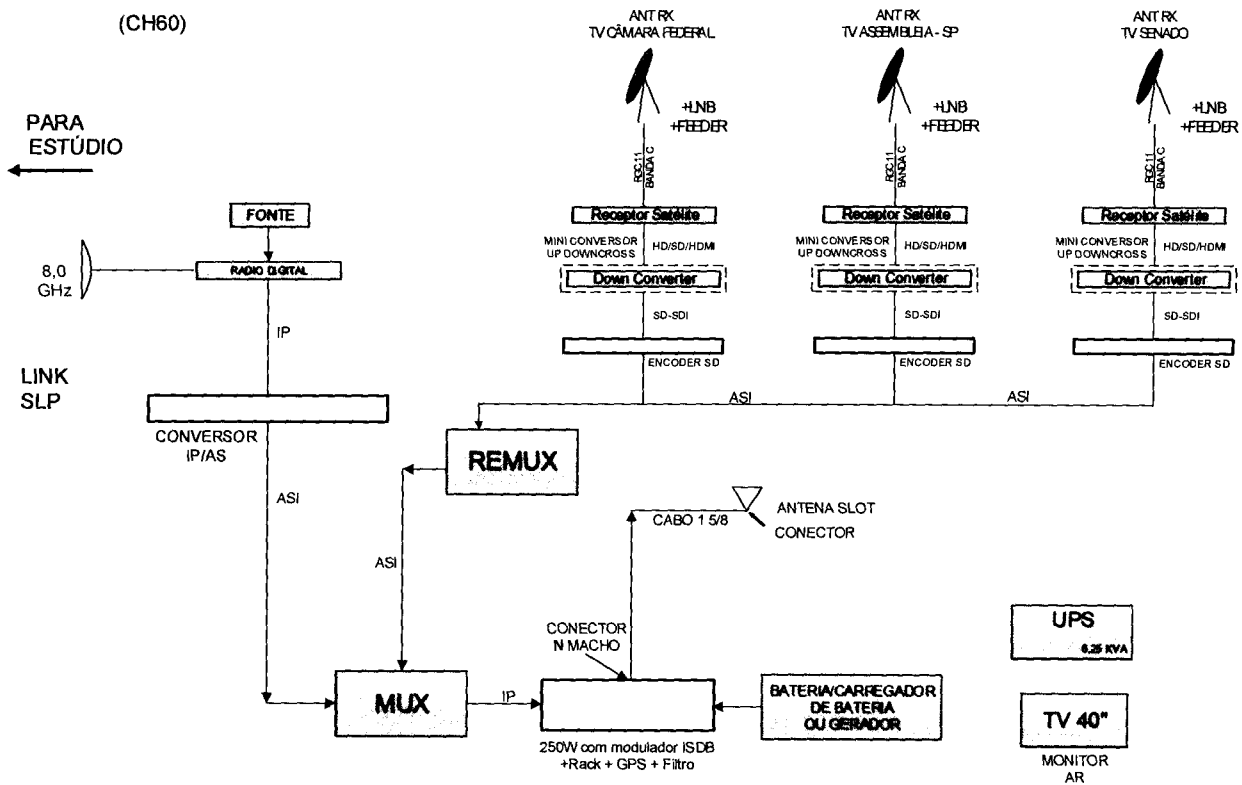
(CH60)

ANT RX
TV CÂMARA FEDERAL

ANT RX
TV ASSEMBLEIA - SP

ANT RX
TV SENADO

+LNB
+FEEDER

+LNB
+FEEDER

+LNB
+FEEDER

PARA
ESTÚDIO

RGC11
BANDA C

RGC11
BANDA C

RGC11
BANDA C

FONTE

Receptor Satélite

Receptor Satélite

Receptor Satélite

MINI CONVERSOR
UP DOWNCROSS

HD/SD/HDMI

MINI CONVERSOR
UP DOWNCROSS

HD/SD/HDMI

MINI CONVERSOR
UP DOWNCROSS

HD/SD/HDMI

8,0
GHz

RADIO DIGITAL

Down Converter

Down Converter

Down Converter

IP

SD-SDI

SD-SDI

SD-SDI

LINK
SLP

ENCODER SD

ENCODER SD

ENCODER SD

ASI

ASI

CONVERSOR
IP/AS

REMUX

ASI

ANTENA SLOT

CABO 1 5/8

CONECTOR

ASI

UPS
6,25 KVA

CONECTOR
N MACHO

MUX

IP

BATERIA/CARREGADOR
DE BATERIA
OU GERADOR

TV 40"

250W com modulador ISDB
+Rack + GPS + Filtro

MONITOR
AR